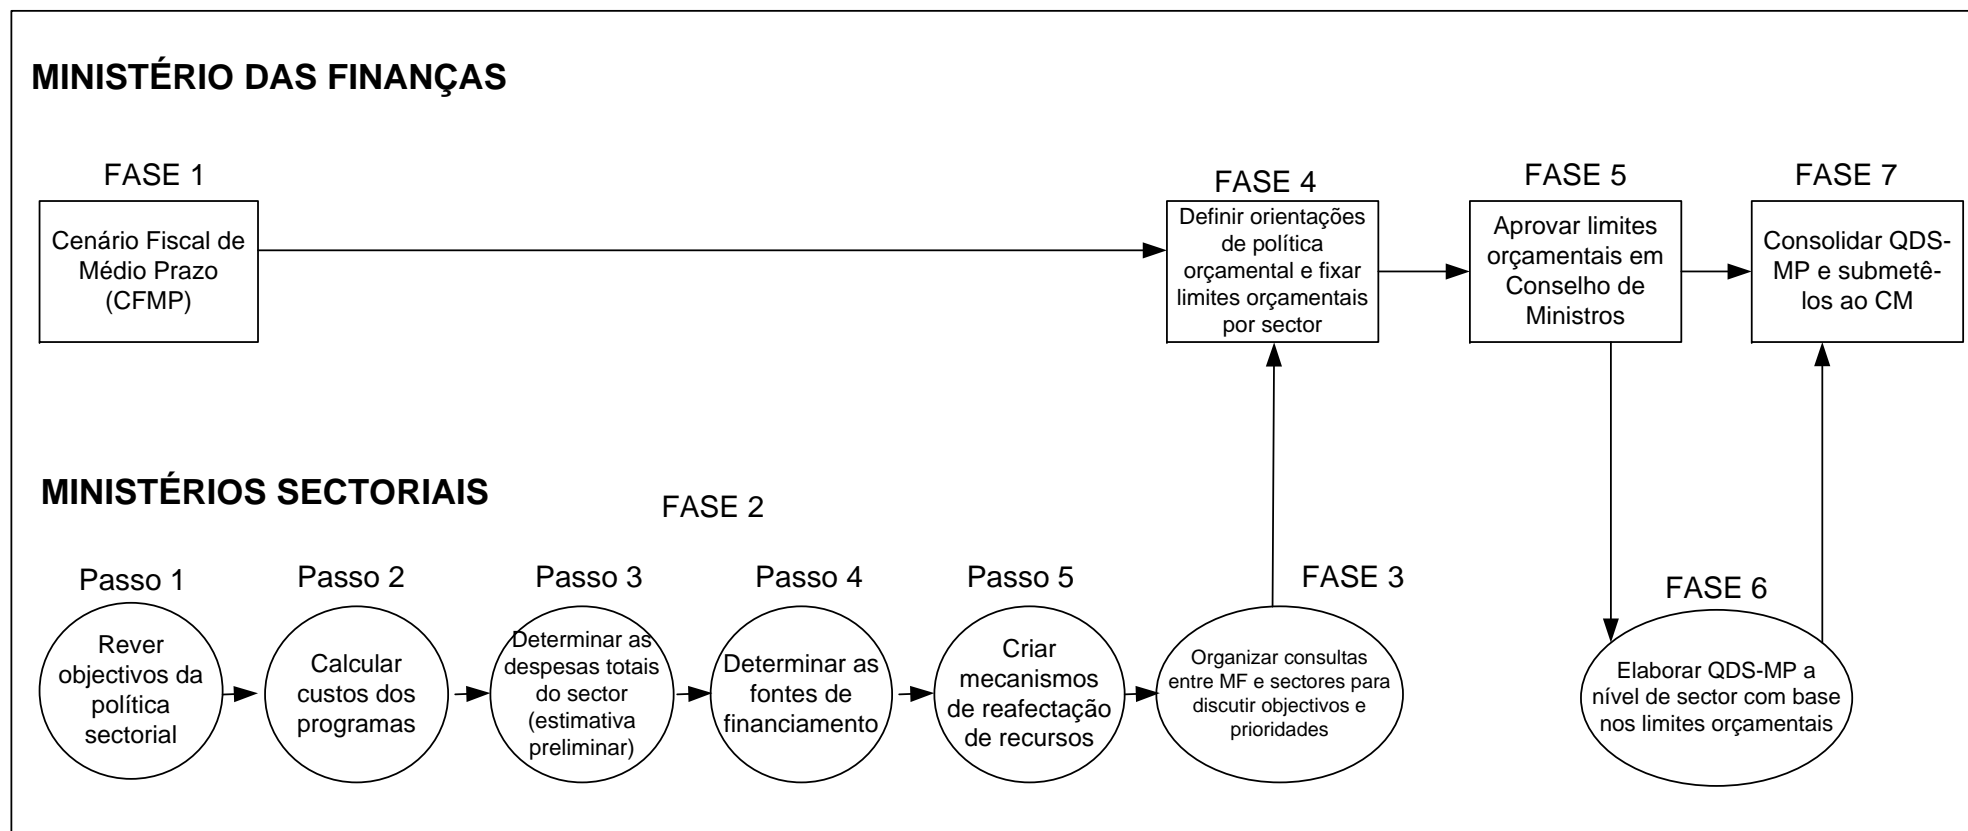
MINISTÉRIO DAS FINANÇAS

FASE 1

Cenário Fiscal de Médio Prazo (CFMP)

FASE 4

Definir orientações de política orçamental e fixar limites orçamentais por sector

FASE 5

Aprovar limites orçamentais em Conselho de Ministros

FASE 7

Consolidar QDS-MP e submetê-los ao CM

MINISTÉRIOS SECTORIAIS

FASE 2

Passo 1

Rever objectivos da política sectorial

Passo 2

Calcular custos dos programas

Passo 3

Determinar as despesas totais do sector (estimativa preliminar)

Passo 4

Determinar as fontes de financiamento

Passo 5

Criar mecanismos de reafectação de recursos

FASE 3

Organizar consultas entre MF e sectores para discutir objectivos e prioridades

FASE 6

Elaborar QDS-MP a nível de sector com base nos limites orçamentais